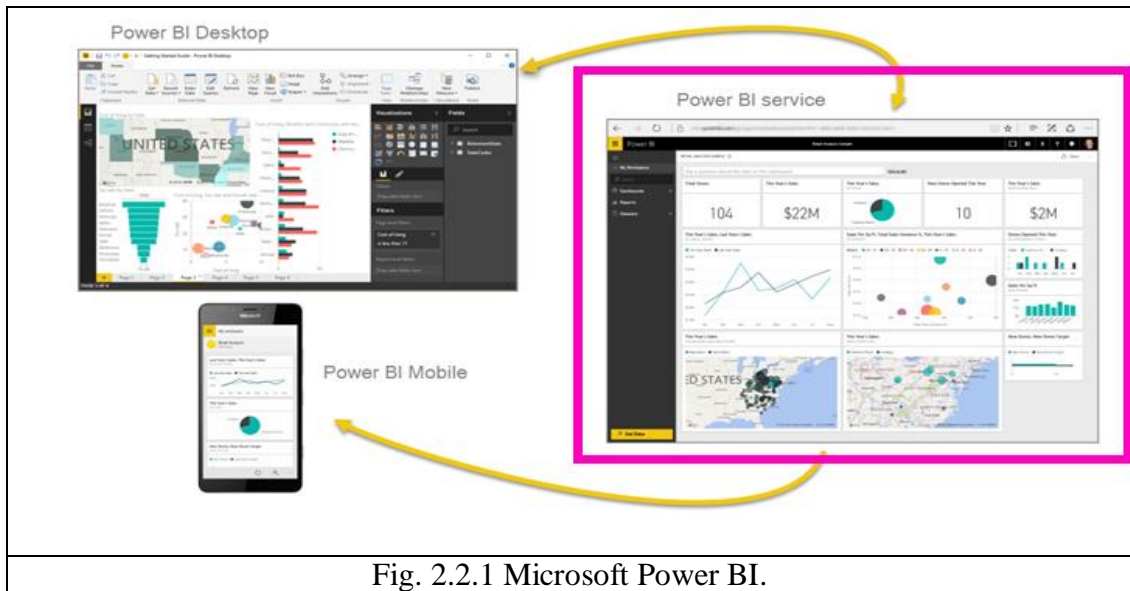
Power BI Desktop

UNITED STATES

Visualizations

Fields

Filters

Power BI service

Power BI

Total Stores

This Year's Sales

104

$22M

10

$2M

D STATES

Power BI Mobile

Fig. 2.2.1 Microsoft Power BI.